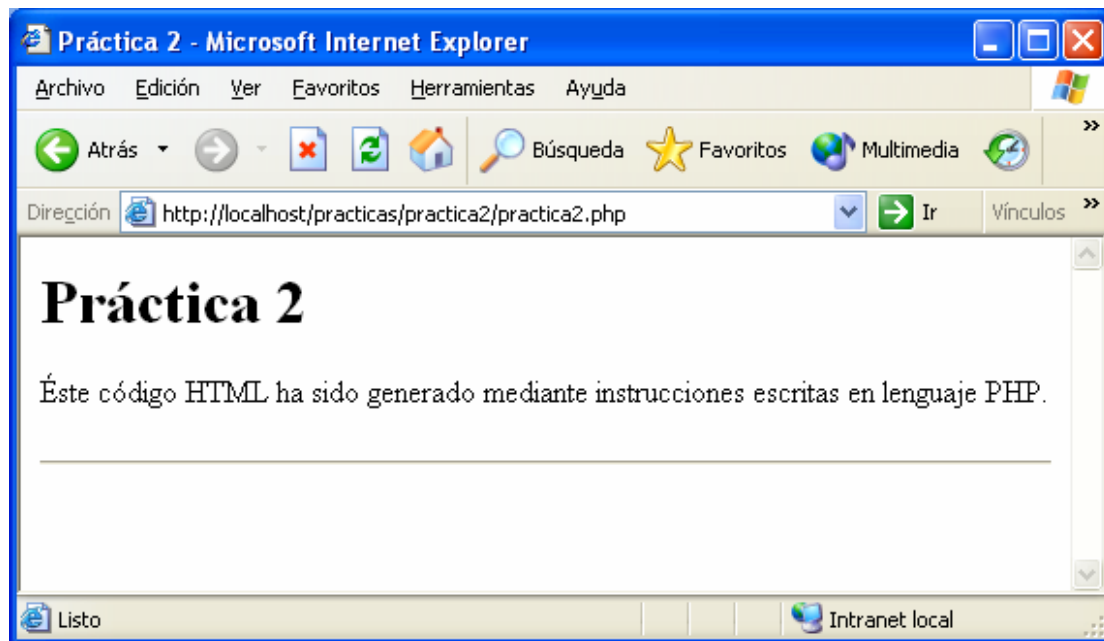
Práctica 2 - Microsoft Internet Explorer

Archivo Edición Ver Favoritos Herramientas Ayuda

Atrás Búsqueda Favoritos Multimedia

Dirección http://localhost/practicas/practica2/practica2.php Ir Vínculos

Práctica 2

Éste código HTML ha sido generado mediante instrucciones escritas en lenguaje PHP.

Listo Intranet local